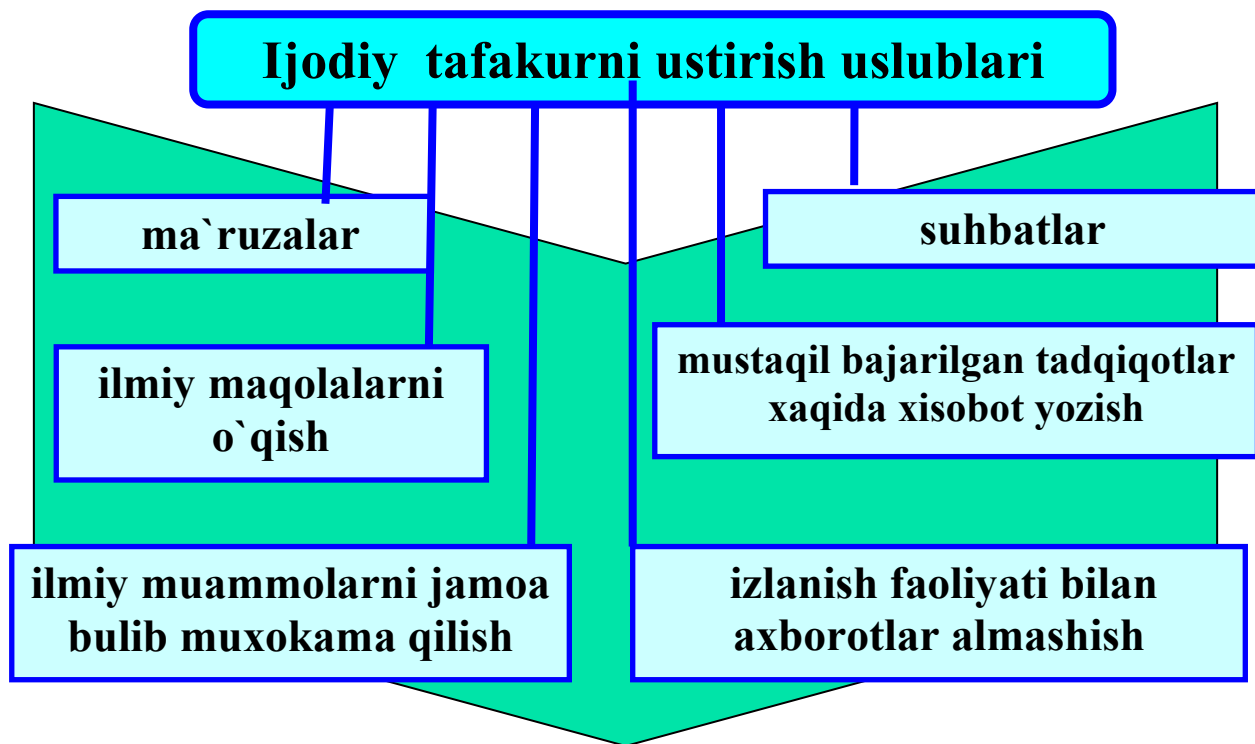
Ijodiy tafakurni ustirish uslublari

ma`ruzalar

suhbatlar

ilmiy maqolalarni o`qish

mustaqil bajarilgan tadqiqotlar xaqida xisobot yozish

ilmiy muammolarni jamoa bulib muxokama qilish

izlanish faoliyati bilan axborotlar almashish